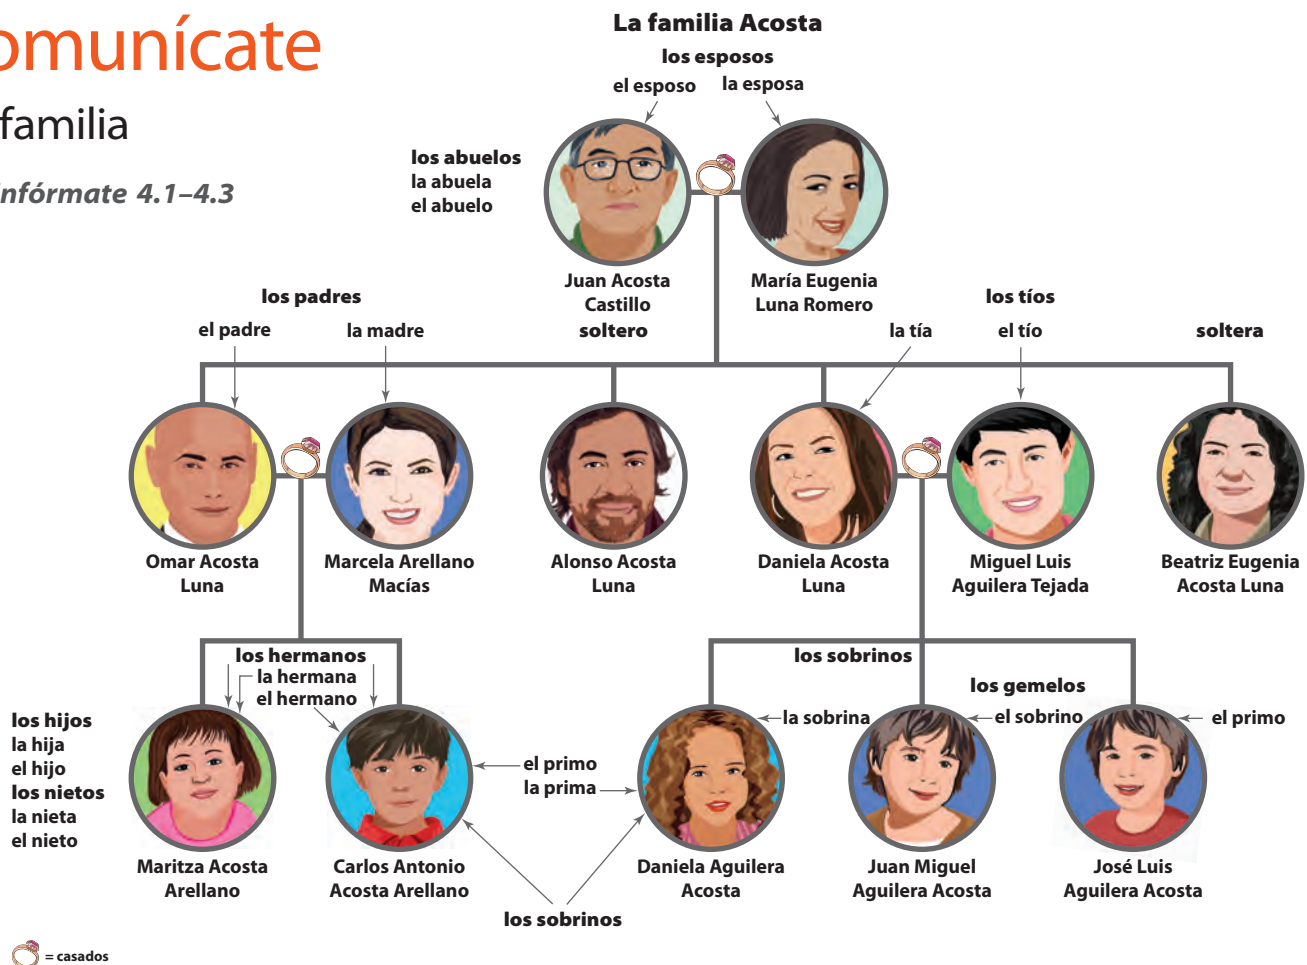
omunícate

familia

infórmate 4.1–4.3

La familia Acosta

los esposos

el esposo

la esposa

los abuelos
la abuela
el abuelo

Juan Acosta Castillo
soltero

María Eugenia Luna Romero

los padres

el padre

la madre

la tía

los tíos

el tío

soltera

Omar Acosta Luna

Marcela Arellano Macías

Alonso Acosta Luna

Daniela Acosta Luna

Miguel Luis Aguilera Tejada

Beatriz Eugenia Acosta Luna

los hermanos
la hermana
el hermano

los sobrinos

los gemelos

los hijos
la hija
el hijo
los nietos
la nieta
el nieto

el primo
la prima

la sobrina

el sobrino

el primo

Maritza Acosta Arellano

Carlos Antonio Acosta Arellano

Daniela Aguilera Acosta

Juan Miguel Aguilera Acosta

José Luis Aguilera Acosta

los sobrinos

= casados